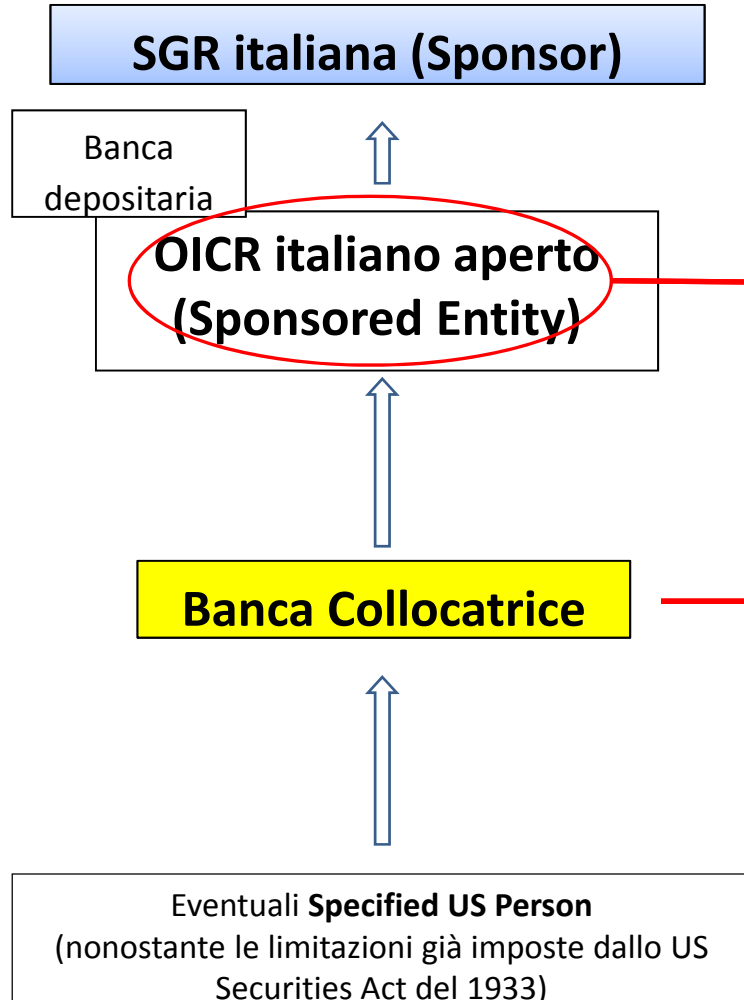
SGR italiana (Sponsor)

Banca depositaria

OICR italiano aperto (Sponsored Entity)

Banca Collocatrice

Eventuali **Specified US Person** (nonostante le limitazioni già imposte dallo US Securities Act del 1933)